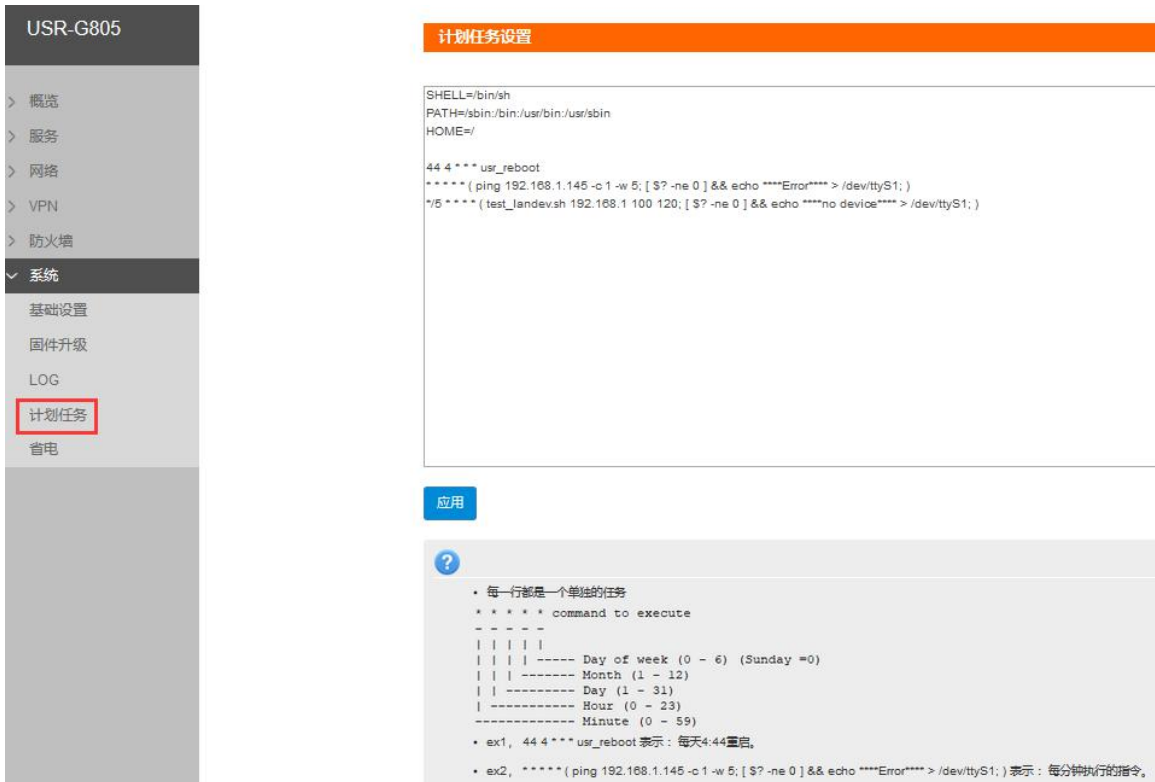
USR-G805

> 概览
> 服务
> 网络
> VPN
> 防火墙
系统
基础设置
固件升级
LOG
计划任务
省电

计划任务设置

SHELL=/bin/sh
PATH=/sbin:/bin:/usr/bin:/usr/sbin
HOME=/

44 4 * * * usr_reboot
* * * * * ( ping 192.168.1.145 -c 1 -w 5; [ $? -ne 0 ] && echo ****Error**** > /dev/ttyS1; )
*/5 * * * * ( test_landev.sh 192.168.1 100 120; [ $? -ne 0 ] && echo ****no device**** > /dev/ttyS1; )

应用

?

• 每一行都是一个单独的任务
* * * * * command to execute
- - - - -
| | | | |
| | | | ----- Day of week (0 - 6) (Sunday =0)
| | | ------- Month (1 - 12)
| | --------- Day (1 - 31)
| ----------- Hour (0 - 23)
------------- Minute (0 - 59)
• ex1, 44 4 * * * usr_reboot 表示：每天4:44重启。
• ex2, * * * * * ( ping 192.168.1.145 -c 1 -w 5; [ $? -ne 0 ] && echo ****Error**** > /dev/ttyS1; ) 表示：每分钟执行的指令。